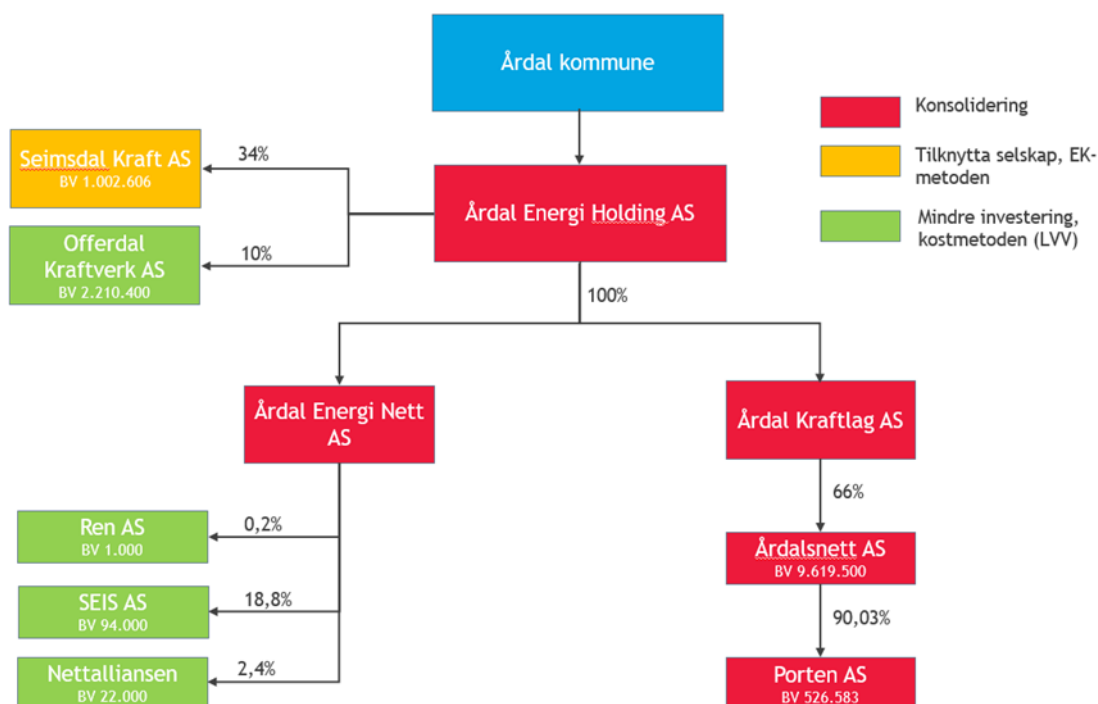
Årdal kommune

Konsolidering

Tilknytta selskap, EK-metoden

Mindre investering, kostmetoden (LVV)

Seimsdal Kraft AS
BV 1.002.606

34%

Offerdal Kraftverk AS
BV 2.210.400

10%

Årdal Energi Holding AS

100%

Årdal Energi Nett AS

Årdal Kraftlag AS

66%

Ren AS
BV 1.000

0,2%

SEIS AS
BV 94.000

18,8%

Nettalliansen
BV 22.000

2,4%

Årdalsnett AS
BV 9.619.500

90,03%

Porten AS
BV 526.583